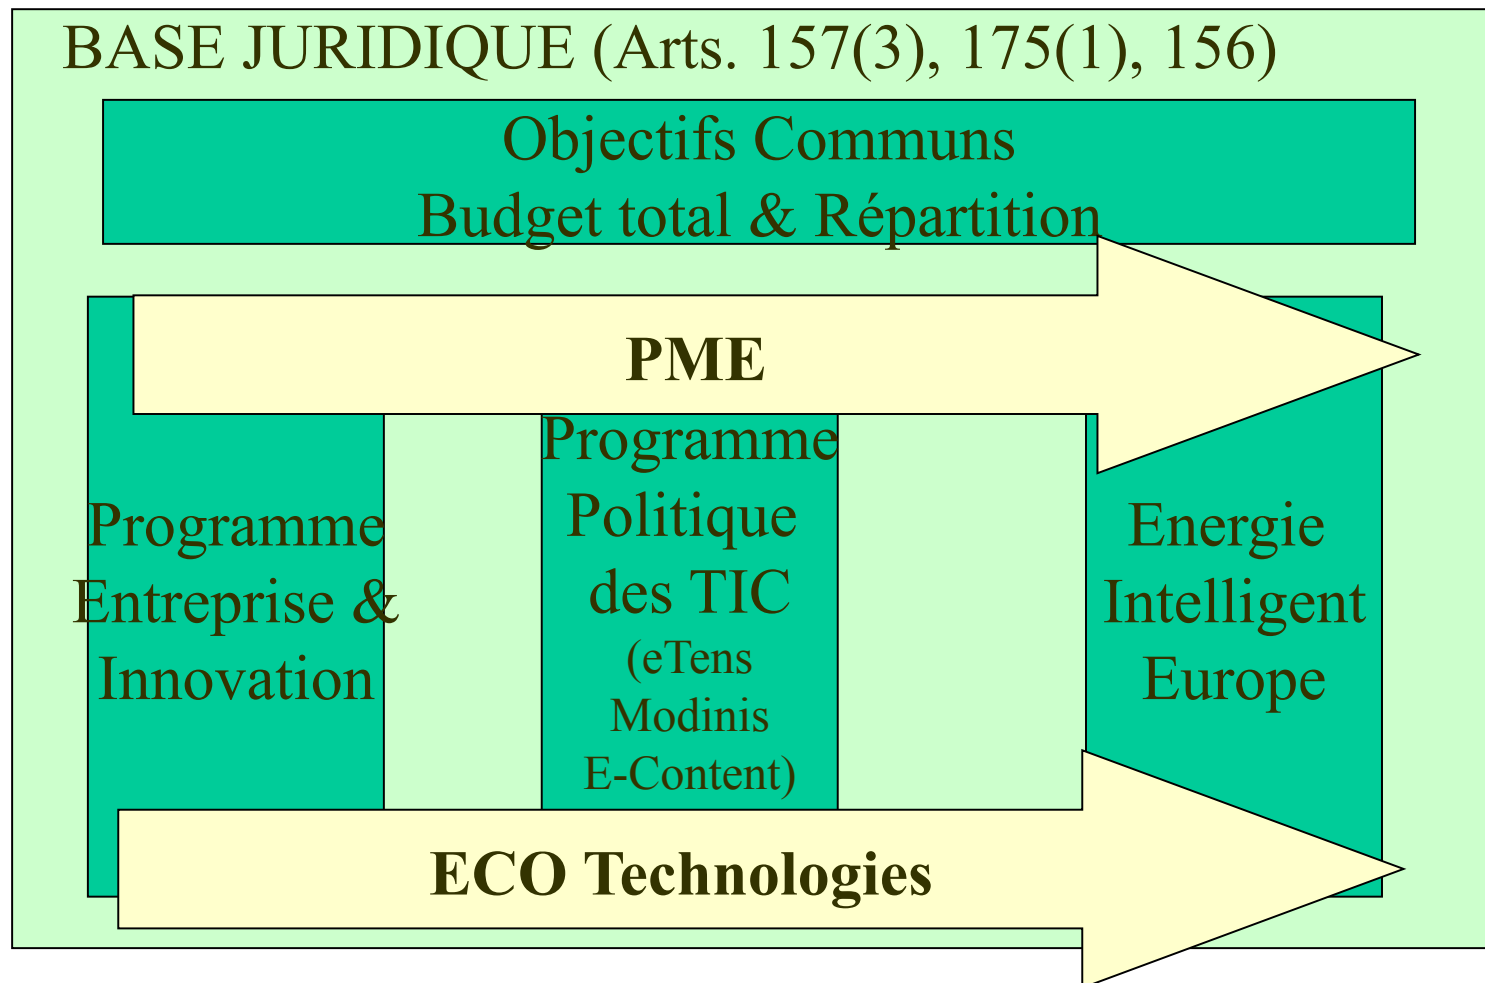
BASE JURIDIQUE (Arts. 157(3), 175(1), 156)

Objectifs Communs
Budget total & Répartition

PME

Programme Entreprise & Innovation

Programme Politique des TIC (eTens Modinis E-Content)

Energie Intelligent Europe

ECO Technologies